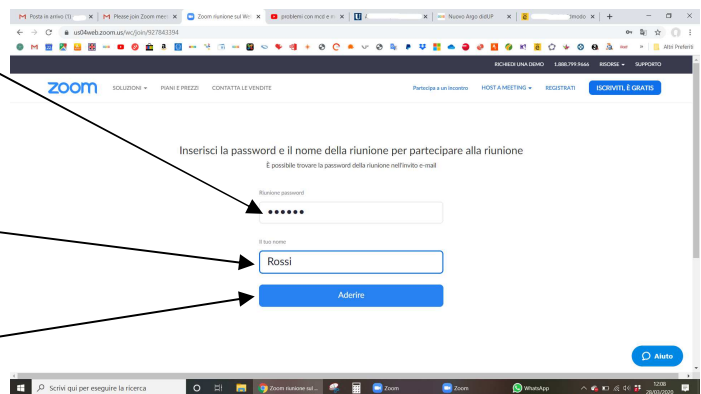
Posta in arrivo (1) | Please join Zoom meeting | Zoom riunione sul Web | problemi con mcd e m | Nuovo Argo didUP | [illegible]

us04web.zoom.us/wc/join/927843394

Altri Preferiti

RICHIEDI UNA DEMO 1.888.799.9666 RISORSE SUPPORTO

zoom SOLUZIONI PIANI E PREZZI CONTATTA LE VENDITE Partecipa a un incontro HOST A MEETING REGISTRATI ISCRIVITI, È GRATIS

Inserisci la password e il nome della riunione per partecipare alla riunione

È possibile trovare la password della riunione nell'invito e-mail

Riunione password

••••••

Il tuo nome

Rossi

Aderire

Aiuto

Scrivi qui per eseguire la ricerca

Zoom riunione sul...

Zoom

Zoom

WhatsApp

12:08
26/03/2020